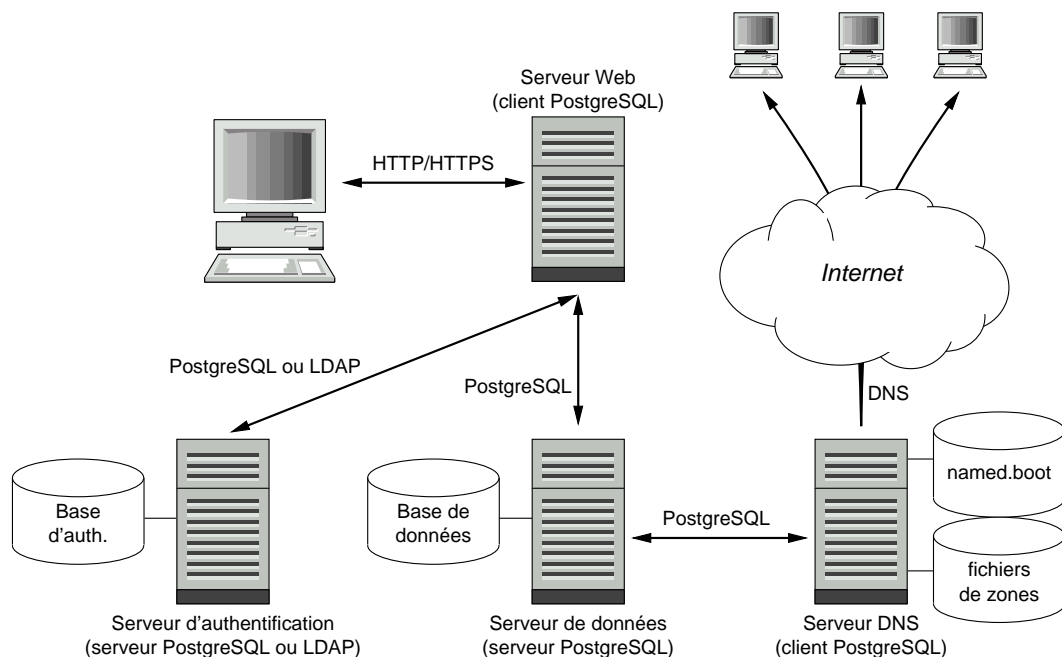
Serveur Web
(client PostgreSQL)

HTTP/HTTPS

Internet

PostgreSQL ou LDAP

PostgreSQL

DNS

Base
d'auth.

Base de
données

PostgreSQL

named.boot

fichiers
de zones

Serveur d'authentification
(serveur PostgreSQL ou LDAP)

Serveur de données
(serveur PostgreSQL)

Serveur DNS
(client PostgreSQL)